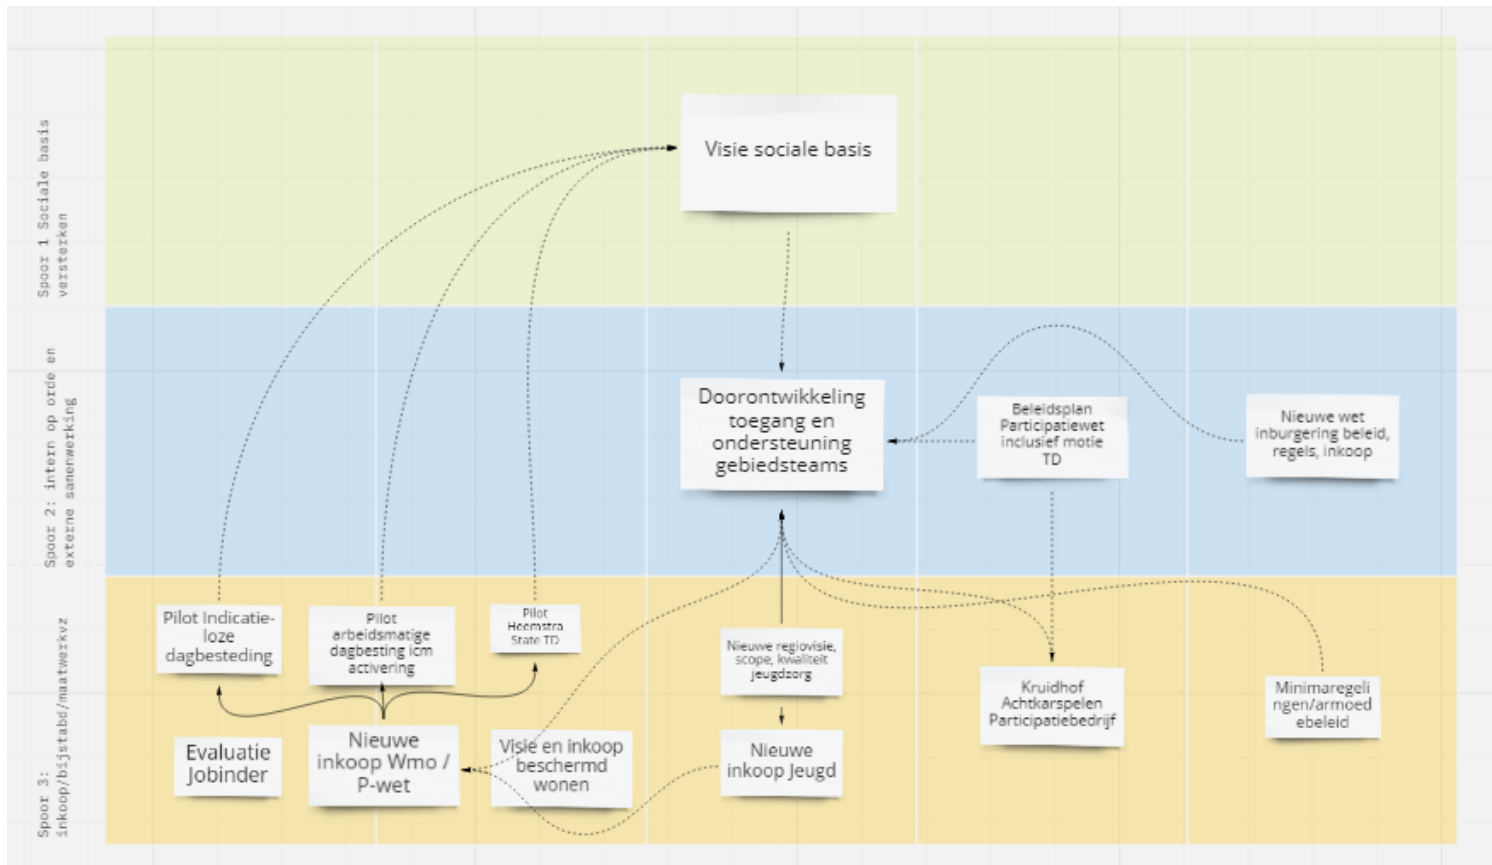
Spoor 1 Sociale basis versterken

Visie sociale basis

Spoor 2: intern op orde en externe samenwerking

Doorontwikkeling toegang en ondersteuning gebiedsteams

Beleidsplan Participatiewet inclusief motie TD

Nieuwe wet inburgering beleid, regels, inkoop

Spoor 3: inkoop/bijstabd/maatwerkvz

Pilot Indicatie-loze dagbesteding

Pilot arbeidsmatige dagbesting icm activering

Pilot Heemstra State TD

Nieuwe regiovisie, scope, kwaliteit jeugdzorg

Kruidhof Achtkarspelen Participatiebedrijf

Minimaregelingen/armoedebeleid

Evaluatie Jobinder

Nieuwe inkoop Wmo / P-wet

Visie en inkoop beschermd wonen

Nieuwe inkoop Jeugd